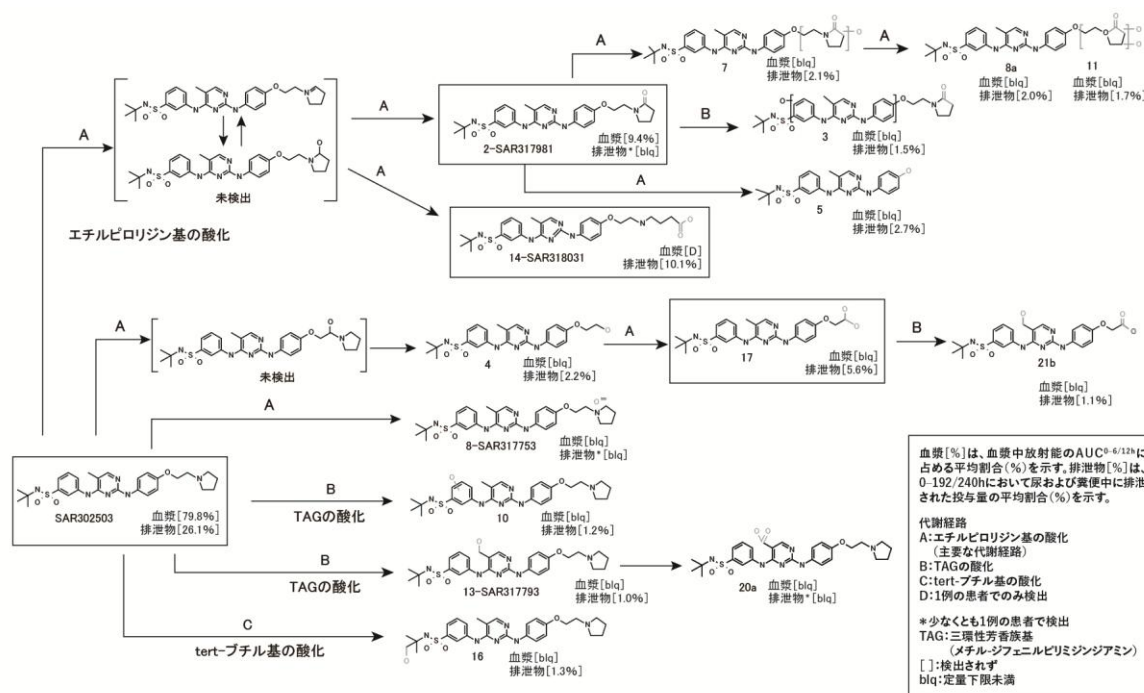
A

A

7
血漿[blq]
排泄物[2.1%]

8a
血漿[blq]
排泄物[2.0%]

11
血漿[blq]
排泄物[1.7%]

A

A

2-SAR317981
血漿[9.4%]
排泄物*[blq]

B

3
血漿[blq]
排泄物[1.5%]

A

5
血漿[blq]
排泄物[2.7%]

未検出

A

14-SAR318031
血漿[D]
排泄物[10.1%]

エチルピロリジン基の酸化

A

未検出

4
血漿[blq]
排泄物[2.2%]

A

17
血漿[blq]
排泄物[5.6%]

B

21b
血漿[blq]
排泄物[1.1%]

A

8-SAR317753
血漿[blq]
排泄物*[blq]

SAR302503
血漿[79.8%]
排泄物[26.1%]

B

TAGの酸化

10
血漿[blq]
排泄物[1.2%]

B

TAGの酸化

13-SAR317793
血漿[blq]
排泄物[1.0%]

20a
血漿[blq]
排泄物*[blq]

C

tert-ブチル基の酸化

16
血漿[blq]
排泄物[1.3%]

血漿[%]は、血漿中放射能のAUC$^{0-6/12h}$に占める平均割合(%)を示す。排泄物[%]は、0-192/240hにおいて尿および糞便中に排泄された投与量の平均割合(%)を示す。

代謝経路
A:エチルピロリジン基の酸化
(主要な代謝経路)
B:TAGの酸化
C:tert-ブチル基の酸化
D:1例の患者でのみ検出

*少なくとも1例の患者で検出
TAG:三環性芳香族基
(メチル-ジフェニルピリミジンジアミン)
[ ]:検出されず
blq:定量下限未満